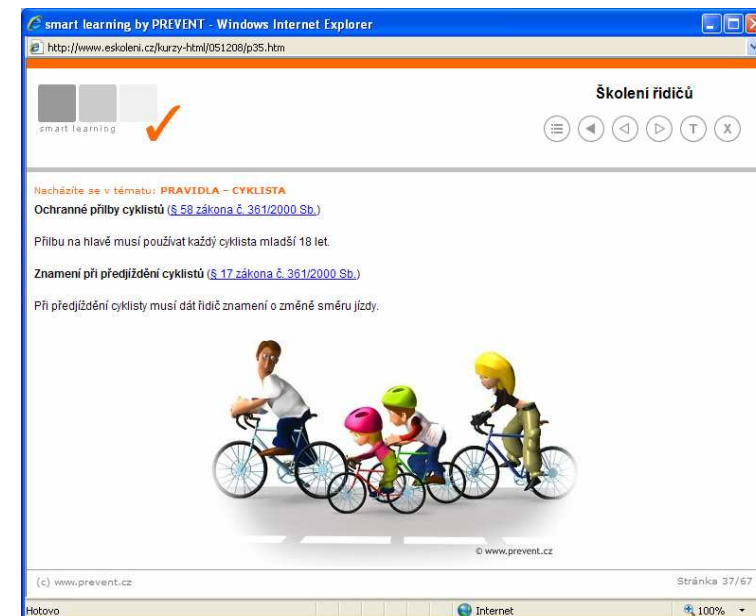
smart learning by PREVENT - Windows Internet Explorer

http://www.eskoleni.cz/kurzy-html/051208/p35.htm

smart learning

Školení řidičů

T X

Nacházíte se v tématu: PRAVIDLA – CYKLISTA

Ochranné přilby cyklistů (§ 58 zákona č. 361/2000 Sb.)

Přilbu na hlavě musí používat každý cyklista mladší 18 let.

Znamení při předjíždění cyklistů (§ 17 zákona č. 361/2000 Sb.)

Při předjíždění cyklisty musí dát řidič znamení o změně směru jízdy.

© www.prevent.cz

(c) www.prevent.cz

Stránka 37/67

Hotovo

Internet

100%